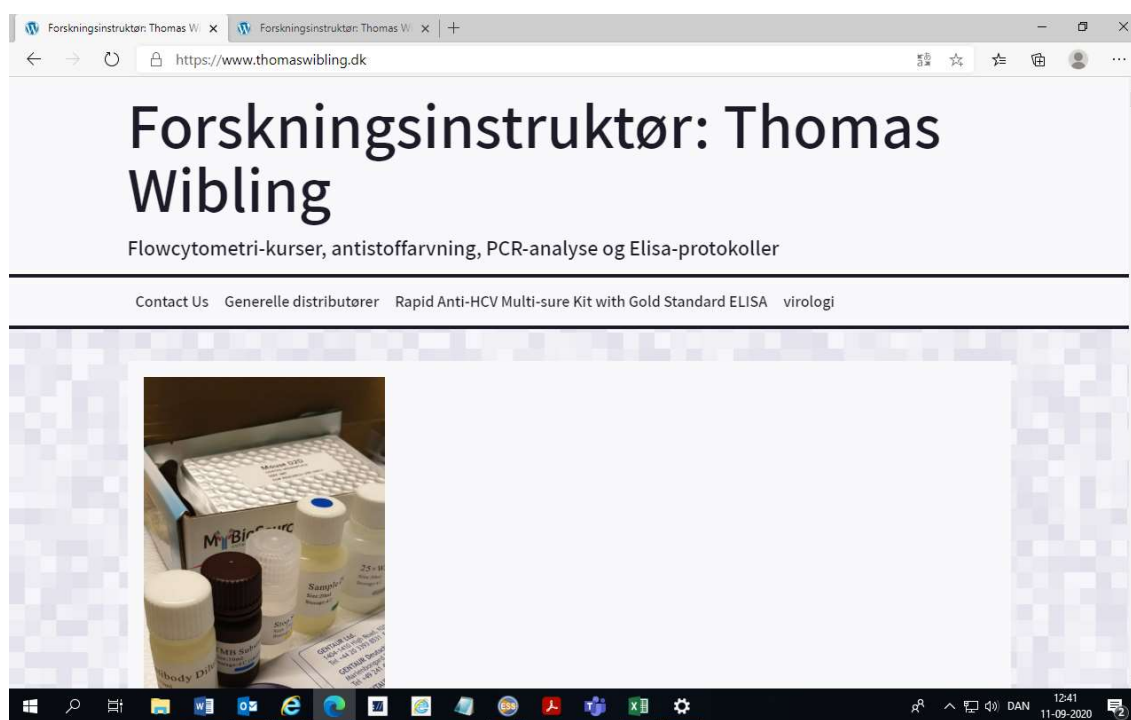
Forskningsinstruktør: Thomas W ×
Forskningsinstruktør: Thomas W ×
+

https://www.thomaswibling.dk

Forskningsinstruktør: Thomas Wibling

Flowcytometri-kurser, antistoffarvning, PCR-analyse og Elisa-protokoller

Contact Us Generelle distributører Rapid Anti-HCV Multi-sure Kit with Gold Standard ELISA virologi

MyBioSourc
Sample D
body Dil
TMB Sub
GENTAUR

DAN 12:41 11-09-2020